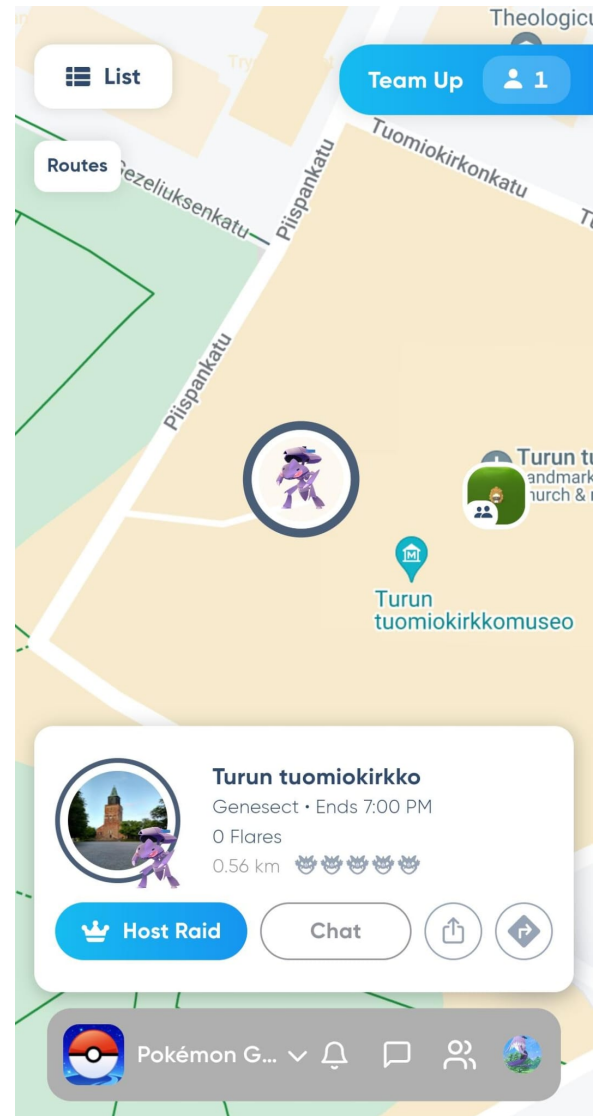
Theologicu

List

Team Up 1

Routes

Tuomiokirkonkatu

Piispankatu

Gezeliuksenkatu

Piispankatu

Turun tu
andmark
hurch &

Turun tuomiokirkkomuseo

Turun tuomiokirkko
Genesect • Ends 7:00 PM
0 Flares
0.56 km

Host Raid
Chat

Pokémon G...